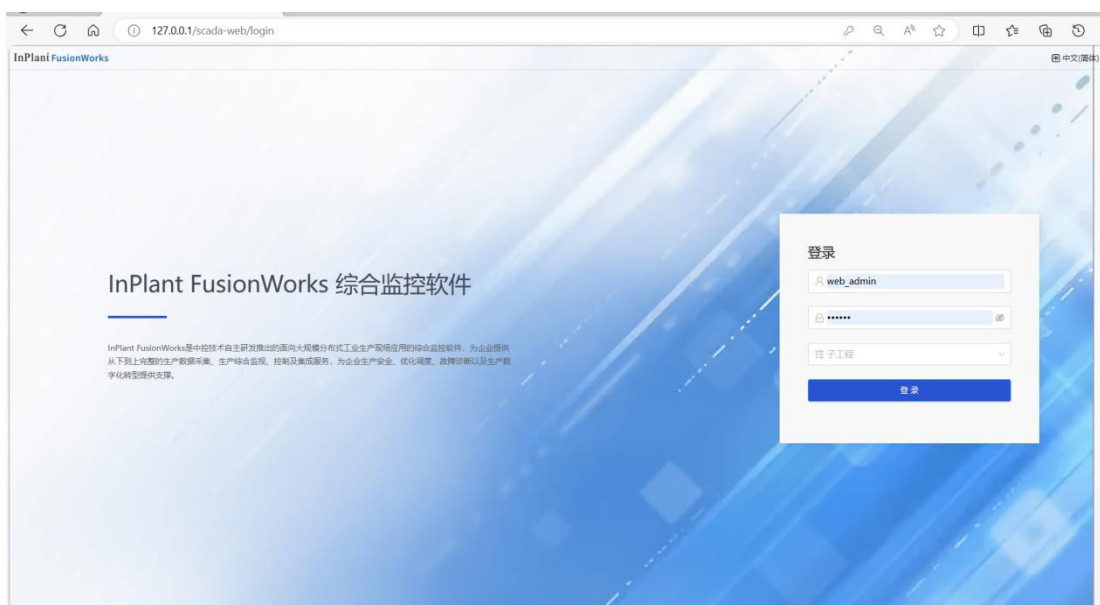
127.0.0.1/scada-web/login

InPlant FusionWorks

中文(简体)

InPlant FusionWorks 综合监控软件

InPlant FusionWorks是中控技术自主研发推出的面向大规模分布式工业生产现场应用的综合监控软件，为企业提供从下到上完整的生产数据采集、生产综合监视、控制及集成服务，为企业生产安全、优化调度、故障诊断以及生产数字化转型提供支撑。

登录

web_admin

••••••

子工程

登录